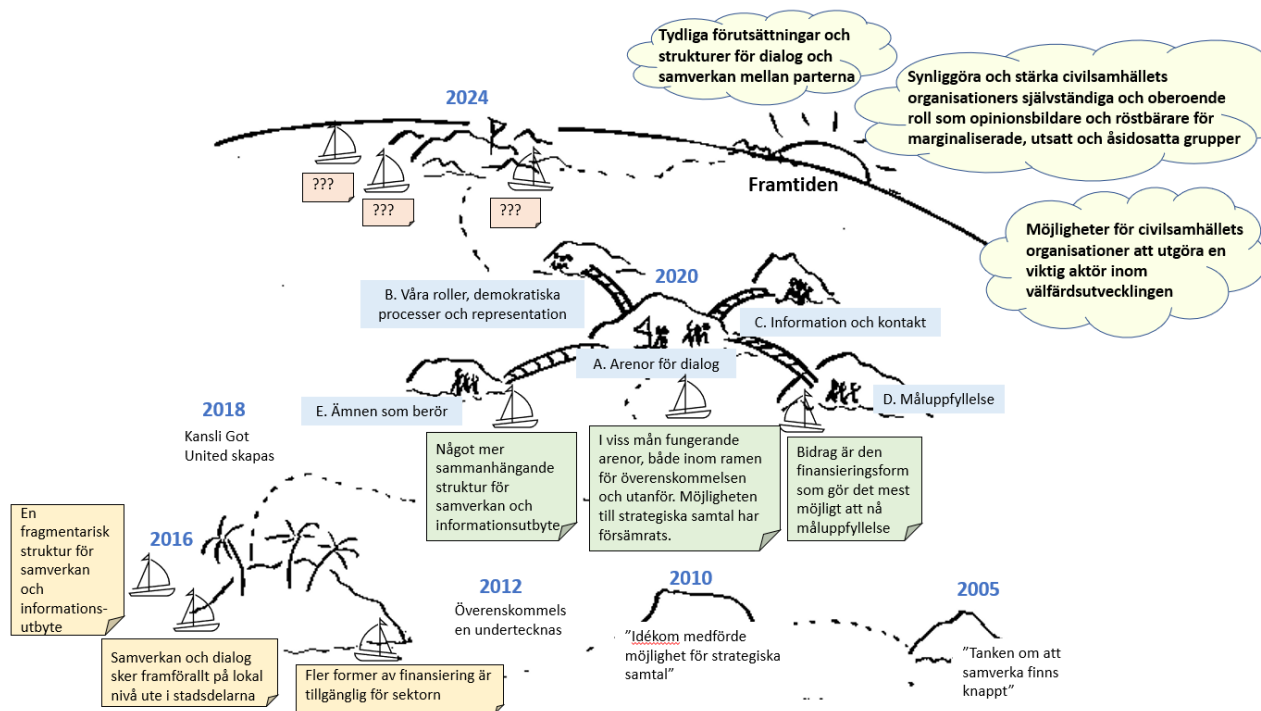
Tydliga förutsättningar och strukturer för dialog och samverkan mellan parterna

Synliggöra och stärka civilsamhällets organisationers självständiga och oberoende roll som opinionsbildare och röstbärare för marginaliserade, utsatt och åsidosatta grupper

2024

???

???

???

Framtiden

Möjligheter för civilsamhällets organisationer att utgöra en viktig aktör inom välfärdsutvecklingen

2020

B. Våra roller, demokratiska processer och representation

C. Information och kontakt

A. Arenor för dialog

2018

Kansli Got United skapas

E. Ämnen som berör

D. Måluppfyllelse

Något mer sammanhängande struktur för samverkan och informationsutbyte

I viss mån fungerande arenor, både inom ramen för överenskommelsen och utanför. Möjligheten till strategiska samtal har försämrats.

Bidrag är den finansieringsform som gör det mest möjligt att nå måluppfyllelse

En fragmentarisk struktur för samverkan och informationsutbyte

2016

2012

Överenskommelsen undertecknas

2010

2005

Samverkan och dialog sker framförallt på lokal nivå ute i stadsdelarna

Fler former av finansiering är tillgänglig för sektorn

”Idékom medförde möjlighet för strategiska samtal”

”Tanken om att samverka finns knappt”